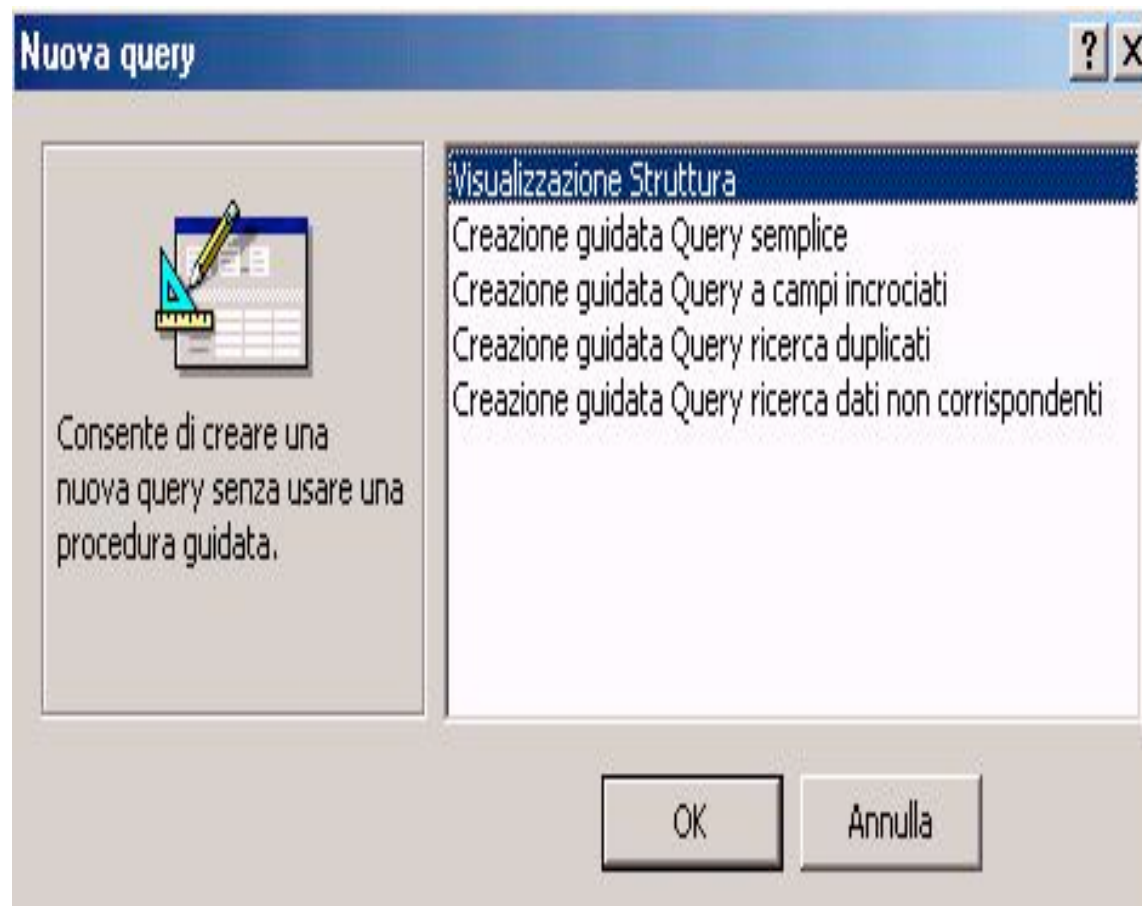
Nuova query

? X

Consente di creare una nuova query senza usare una procedura guidata.

Visualizzazione Struttura
Creazione guidata Query semplice
Creazione guidata Query a campi incrociati
Creazione guidata Query ricerca duplicati
Creazione guidata Query ricerca dati non corrispondenti

OK

Annulla